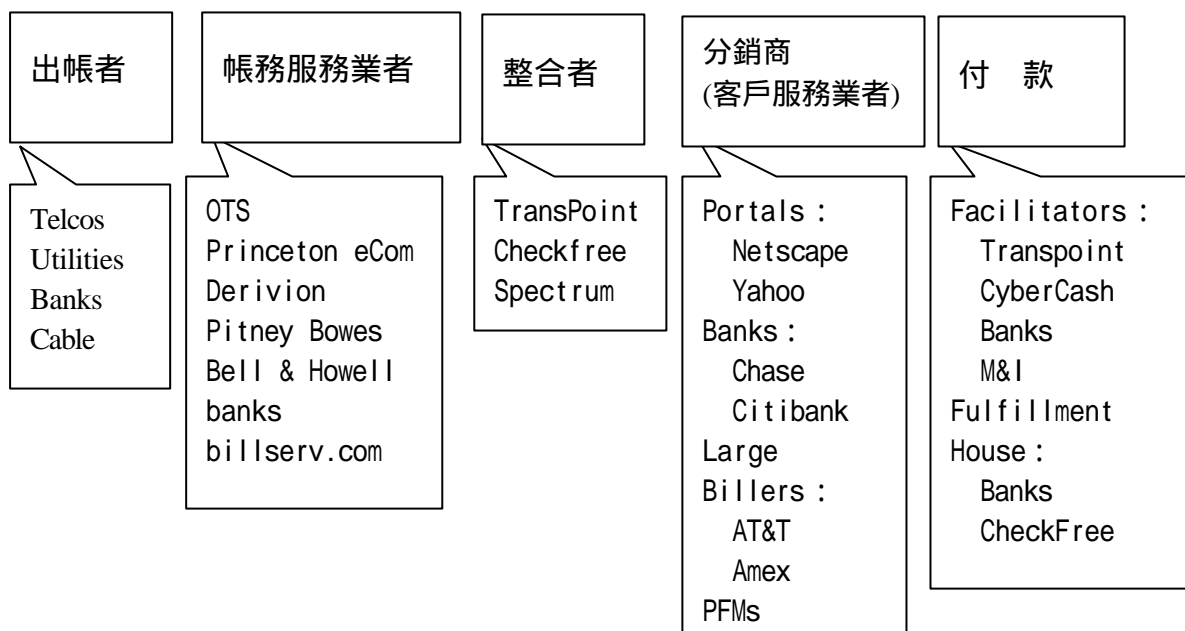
出帳者

Telcos
Utilities
Banks
Cable

帳務服務業者

OTS
Princeton eCom
Derivion
Pitney Bowes
Bell & Howell
banks
billserv.com

整合者

TransPoint
Checkfree
Spectrum

分銷商
(客戶服務業者)

Portals：
Netscape
Yahoo
Banks：
Chase
Citibank
Large
Billers：
AT&T
Amex
PFMs

付　款

Facilitators：
Transpoint
CyberCash
Banks
M&I
Fulfillment
House：
Banks
CheckFree